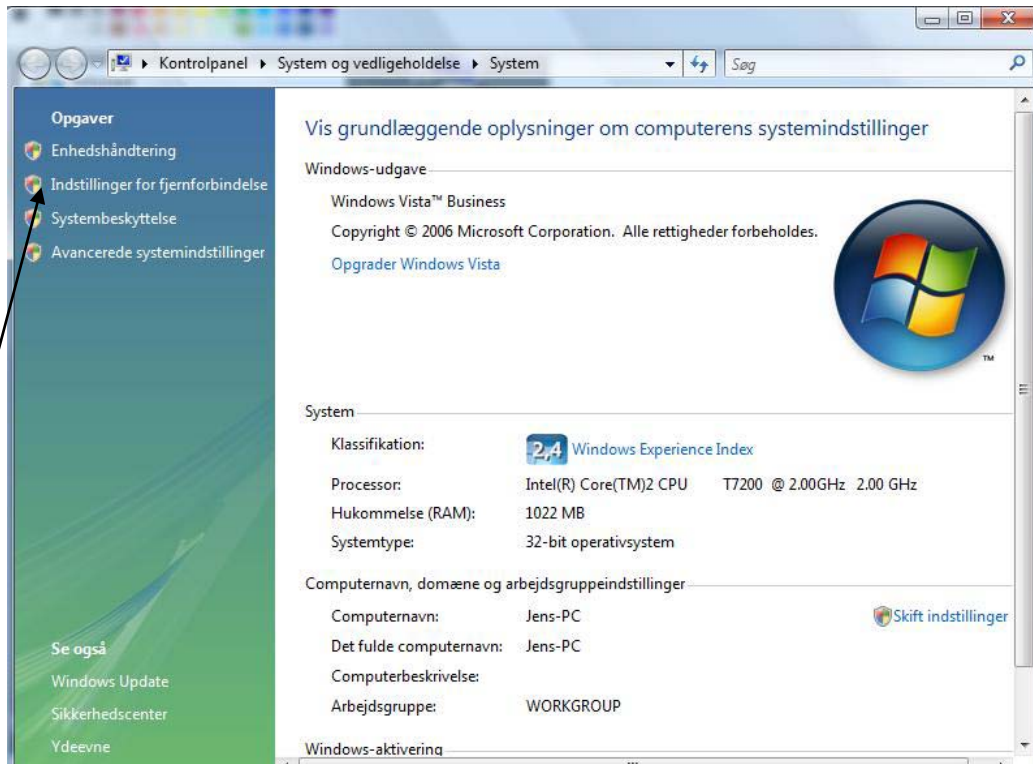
Kontrolpanel ▸ System og vedligeholdelse ▸ System

Søg

Opgaver

Enhedshåndtering

Indstillinger for fjernforbindelse

Systembeskyttelse

Avancerede systemindstillinger

Vis grundlæggende oplysninger om computerens systemindstillinger

Windows-udgave

Windows Vista™ Business

Copyright © 2006 Microsoft Corporation. Alle rettigheder forbeholdes.

Opgrader Windows Vista

System

| | |
|---|---|
| Klassifikation: | 2,4 Windows Experience Index |
| Processor: | Intel(R) Core(TM)2 CPU T7200 @ 2.00GHz 2.00 GHz |
| Hukommelse (RAM): | 1022 MB |
| Systemtype: | 32-bit operativsystem |

Computernavn, domæne og arbejdsgruppeindstillinger

| | |
|---|---|
| Computernavn: | Jens-PC |
| Det fulde computernavn: | Jens-PC |
| Computerbeskrivelse: | |
| Arbejdsgruppe: | WORKGROUP |

Skift indstillinger

Se også

Windows Update

Sikkerhedscenter

Ydeevne

Windows-aktivering